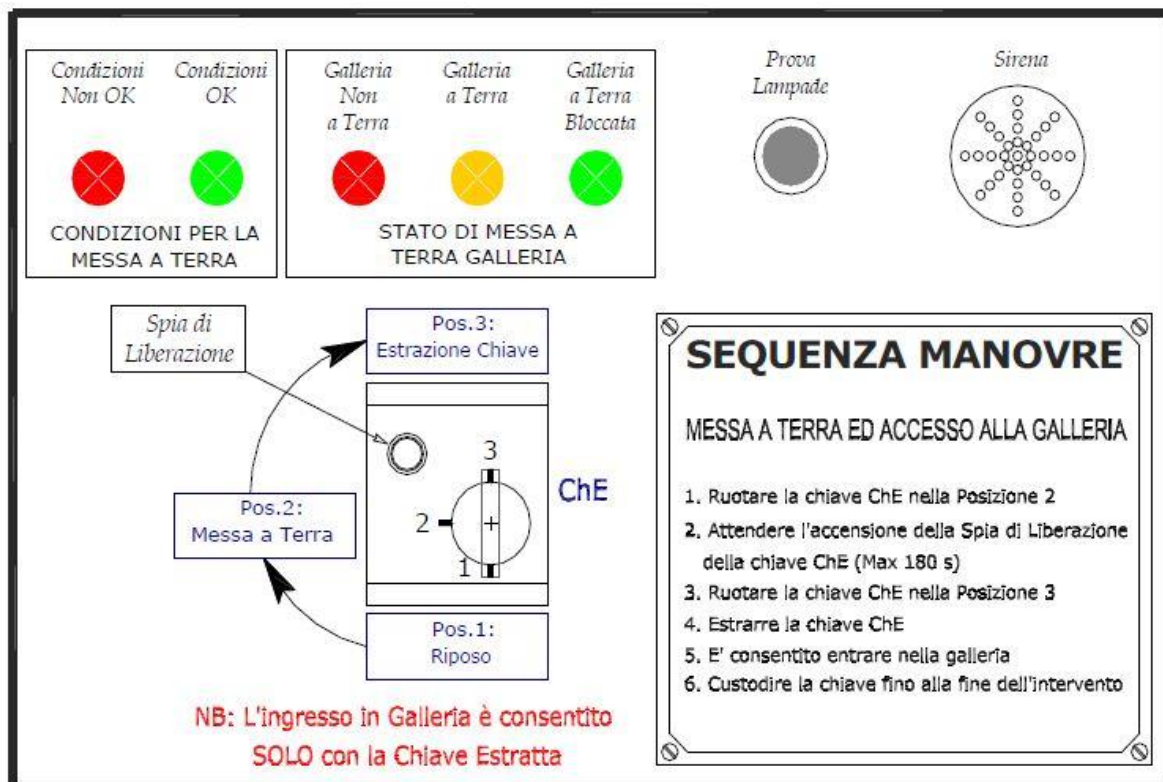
Condizioni Non OK

Condizioni OK

CONDIZIONI PER LA MESSA A TERRA

Galleria Non a Terra

Galleria a Terra

Galleria a Terra Bloccata

STATO DI MESSA A TERRA GALLERIA

Prova Lampade

Sirena

Spia di Liberazione

Pos.3: Estrazione Chiave

3

2

1

+

ChE

Pos.2: Messa a Terra

Pos.1: Riposo

NB: L'ingresso in Galleria è consentito SOLO con la Chiave Estratta

SEQUENZA MANOVRE

MESSA A TERRA ED ACCESSO ALLA GALLERIA

1. Ruotare la chiave ChE nella Posizione 2
2. Attendere l'accensione della Spia di Liberazione della chiave ChE (Max 180 s)
3. Ruotare la chiave ChE nella Posizione 3
4. Estrarre la chiave ChE
5. E' consentito entrare nella galleria
6. Custodire la chiave fino alla fine dell'intervento